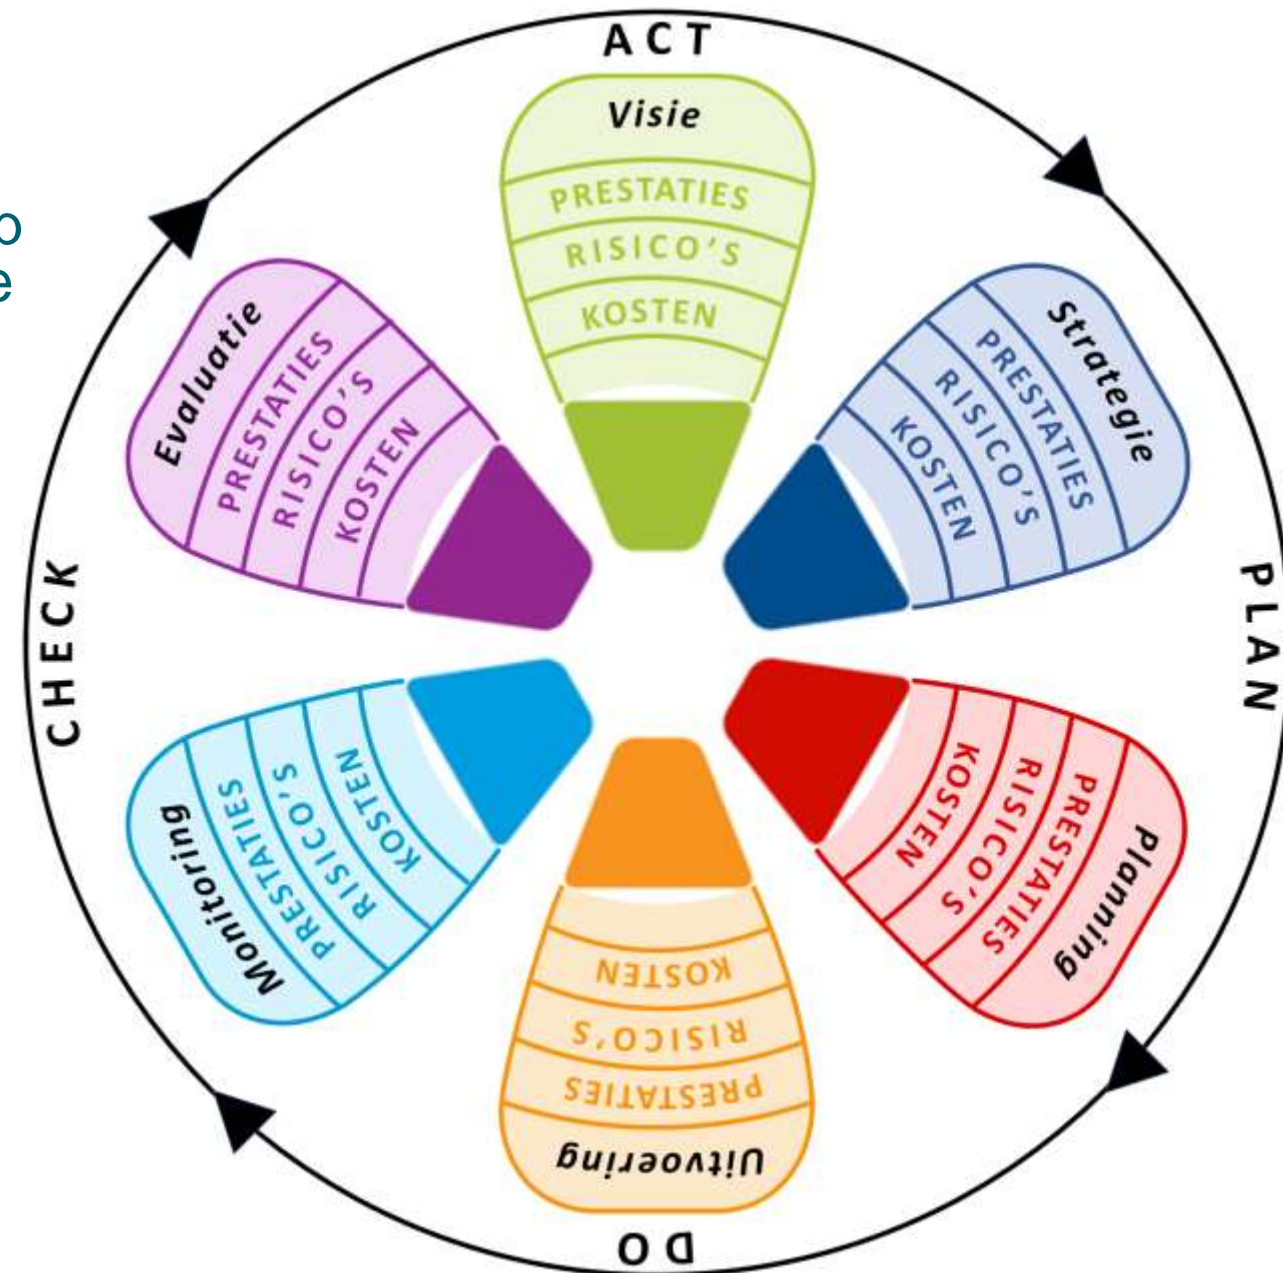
o
e

ACT

Visie
PRESTATIES
RISICO'S
KOSTEN

Strategie
PRESTATIES
RISICO'S
KOSTEN

PLAN

Planning
PRESTATIES
RISICO'S
KOSTEN

DO

Uitvoering
PRESTATIES
RISICO'S
KOSTEN

Monitoring
PRESTATIES
RISICO'S
KOSTEN

CHECK

Evaluatie
PRESTATIES
RISICO'S
KOSTEN